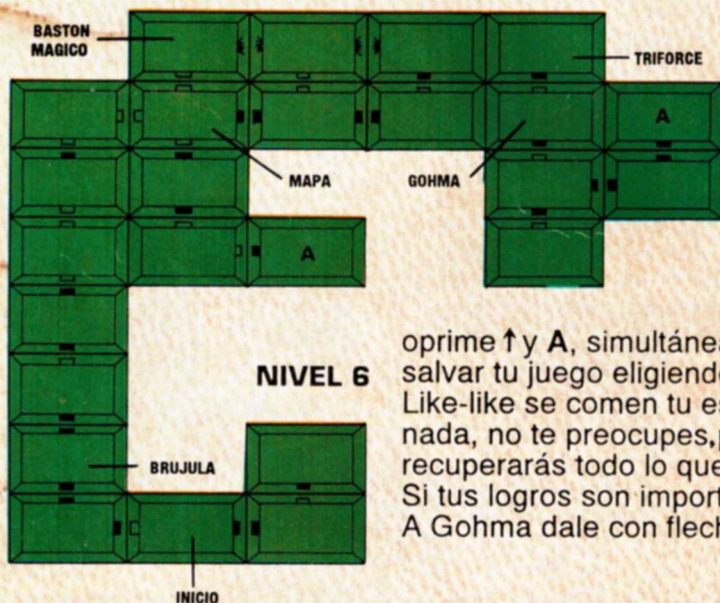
BASTON MAGICO

TRIFORCE

A

MAPA

GOHMA

A

NIVEL 6

BRUJULA

INICIO

oprime ↑ y A, simultánea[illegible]
salvar tu juego eligiend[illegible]
Like-like se comen tu es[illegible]
nada, no te preocupes, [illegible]
recuperarás todo lo que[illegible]
Si tus logros son import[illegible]
A Gohma dale con flech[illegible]